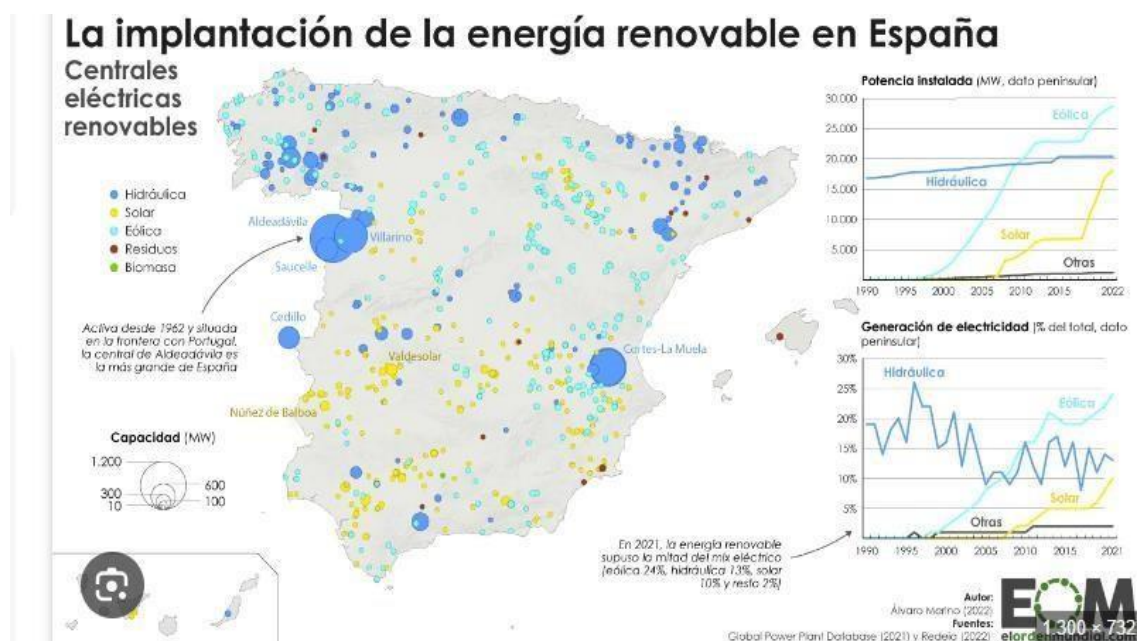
La implantación de la energía renovable en España

Centrales eléctricas renovables

Hidráulica
Solar
Eólica
Residuos
Biomasa

Aldeadávila
Villarino
Saucelle
Cedillo
Valdesolar
Núñez de Balboa
Cortes-La Muela

Activa desde 1962 y situada en la frontera con Portugal, la central de Aldeadávila es la más grande de España

Capacidad (MW)
1.200
600
300
100
10

Potencia instalada (MW, dato peninsular)
30.000
25.000
20.000
15.000
10.000
5.000
1990 1995 2000 2005 2010 2015 2022
Eólica
Hidráulica
Solar
Otras

Generación de electricidad (% del total, dato peninsular)
30%
25%
20%
15%
10%
5%
1990 1995 2000 2005 2010 2015 2021
Hidráulica
Eólica
Solar
Otras

En 2021, la energía renovable supuso la mitad del mix eléctrico (eólica 24%, hidráulica 13%, solar 10% y resto 2%)

Autor:
Álvaro Merino (2022)
Fuentes:
Global Power Plant Database (2021) y Redeia (2022)

EOM
elordenmundial.com
1.300 × 732